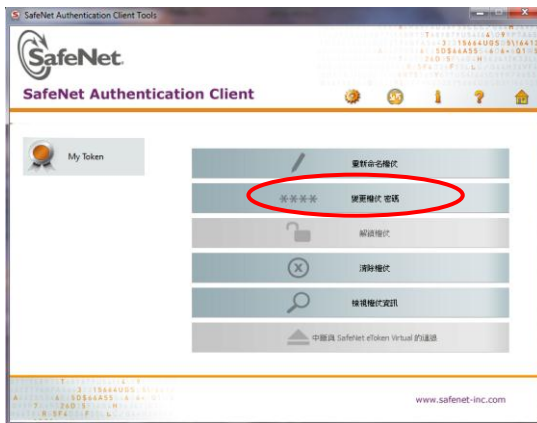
SafeNet Authentication Client Tools

SafeNet.

SafeNet Authentication Client

My Token

重新命名權杖

****

變更權杖 密碼

解鎖權杖

清除權杖

檢視權杖資訊

中斷與 SafeNet eToken Virtual 的連線

www.safenet-inc.com